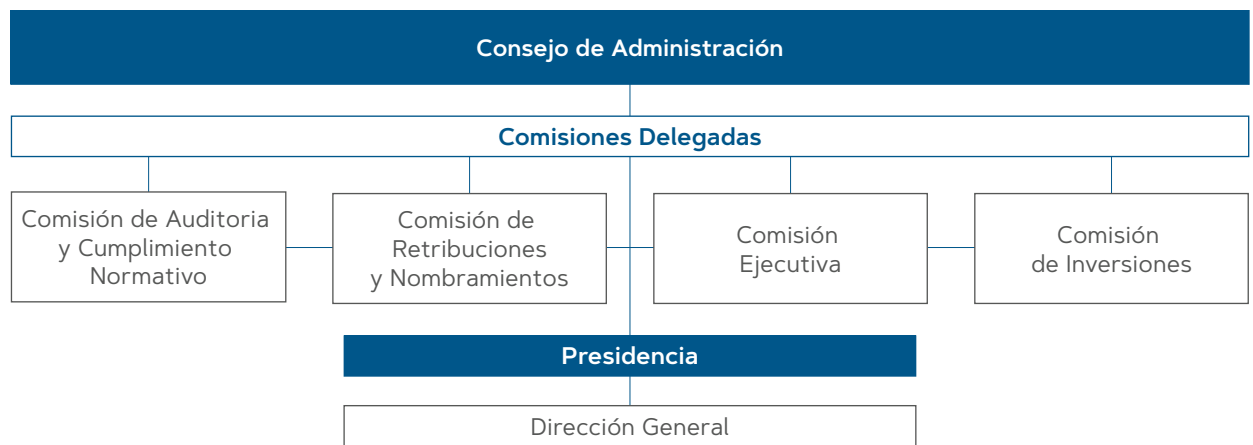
Consejo de Administración

Comisiones Delegadas

Comisión de Auditoria y Cumplimiento Normativo

Comisión de Retribuciones y Nombramientos

Comisión Ejecutiva

Comisión de Inversiones

Presidencia

Dirección General